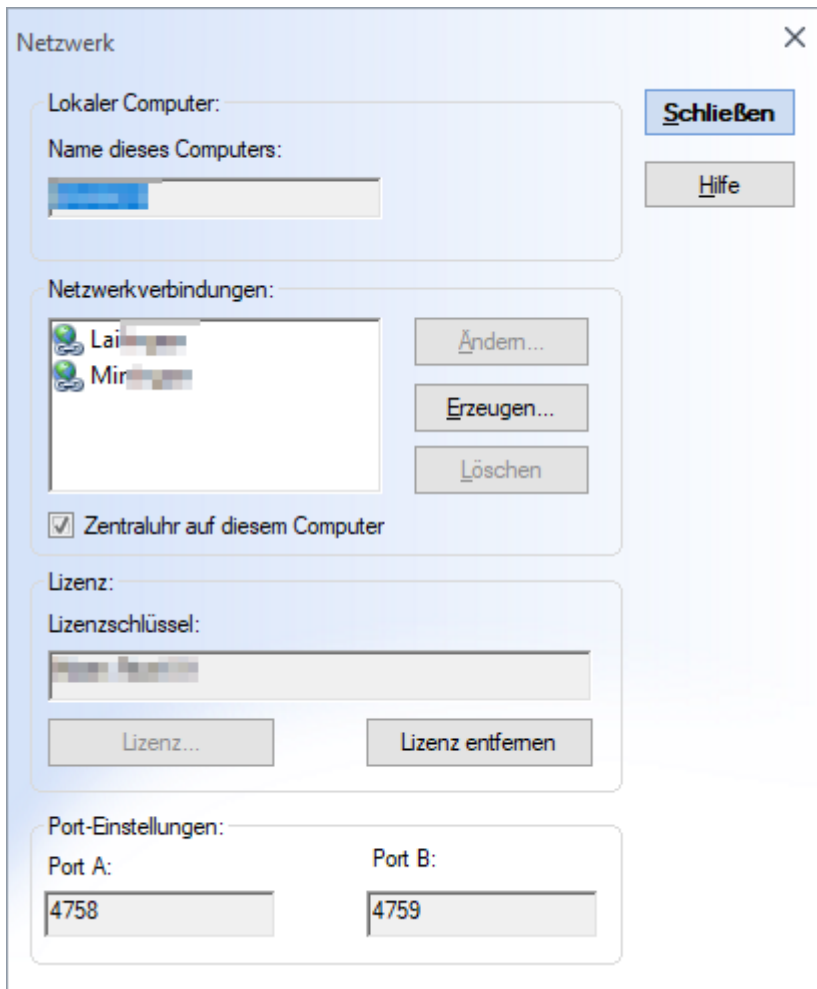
Netzwerk

×

Lokaler Computer:

Name dieses Computers:

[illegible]

Schließen

Hilfe

Netzwerkverbindungen:

Lai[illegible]

Mir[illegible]

Ändern...

Erzeugen...

Löschen

☑ Zentraluhr auf diesem Computer

Lizenz:

Lizenzschlüssel:

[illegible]

Lizenz...

Lizenz entfernen

Port-Einstellungen:

Port A:

4758

Port B:

4759